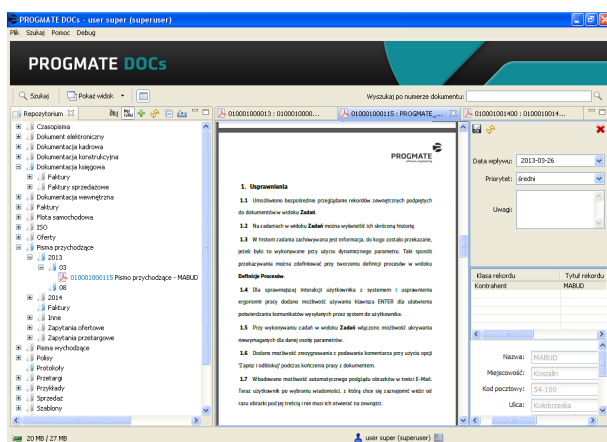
PROGMATE DOCs - user super (superuser)

Plik Szukaj Pomoc Debug

PROGMATE DOCs

Szukaj | Pokaż widok | Wyszukaj po numerze dokumentu:

Repozytorium

Czasopisma
Dokument elektroniczny
Dokumentacja kadrowa
Dokumentacja konstrukcyjna
Dokumentacja księgowa
Faktury
Faktury sprzedażowe
Dokumentacja wewnętrzna
Faktury
Flota samochodowa
ISO
Oferty
Pisma przychodzące
2013
03
010001000115 Pismo przychodzące - MABUD
08
2014
Faktury
Inne
Zapytania ofertowe
Zapytania przetargowe
Pisma wychodzące
Polisy
Protokoły
Przetargi
Przykłady
Sprzedaż
Szablony

010001000013 : 010001000... | 010001000115 : PROGMATE_... | 010001001400 : 0100010014...

PROGMATE

1. Usprawnienia

1.1 Umożliwiono bezpośrednie przeglądanie rekordów zewnętrznych podpiętych do dokumentów w widoku Zadań.

1.2 Na zadaniach w widoku Zadań można wyświetlić ich skróconą historię.

1.3 W historii zadania zachowywana jest informacja, do kogo zostało przekazane, jeżeli było to wykonywane przy użyciu dynamicznego parametru. Taki sposób przekazywania można zdefiniować przy tworzeniu definicji procesów w widoku Definicje Procesów.

1.4 Dla sprawniejszej interakcji użytkownika z systemem i usprawnienia ergonomii pracy dodano możliwość używania klawisza ENTER dla ułatwienia potwierdzania komunikatów wysyłanych przez system do użytkownika.

1.5 Przy wykonywaniu zadań w widoku Zadań włączono możliwość ukrywania niewymaganych dla danej osoby parametrów.

1.6 Dodano możliwość zrezygnowania z podawania komentarza przy użyciu opcji "Zapisz i odblokuj" podczas kończenia pracy z dokumentem.

1.7 Wbudowane możliwości automatycznego podglądu obrazków w treści E-Mail. Teraz użytkownik po wybraniu wiadomości, z którą chce się zaznajomić widzi od razu obrazki podjęj treścią i nie musi ich otwierać na zewnątrz.

Data wpływu: 2013-03-26
Priorytet: średni
Uwagi:

| Klasa rekordu | Tytuł rekordu |
|---|---|
| Kontrahent | MABUD |

Nazwa: MABUD
Miejscowość: Koszalin
Kod pocztowy: 54-100
Ulica: Kołobrzeska

20 MB / 27 MB | user super (superuser)